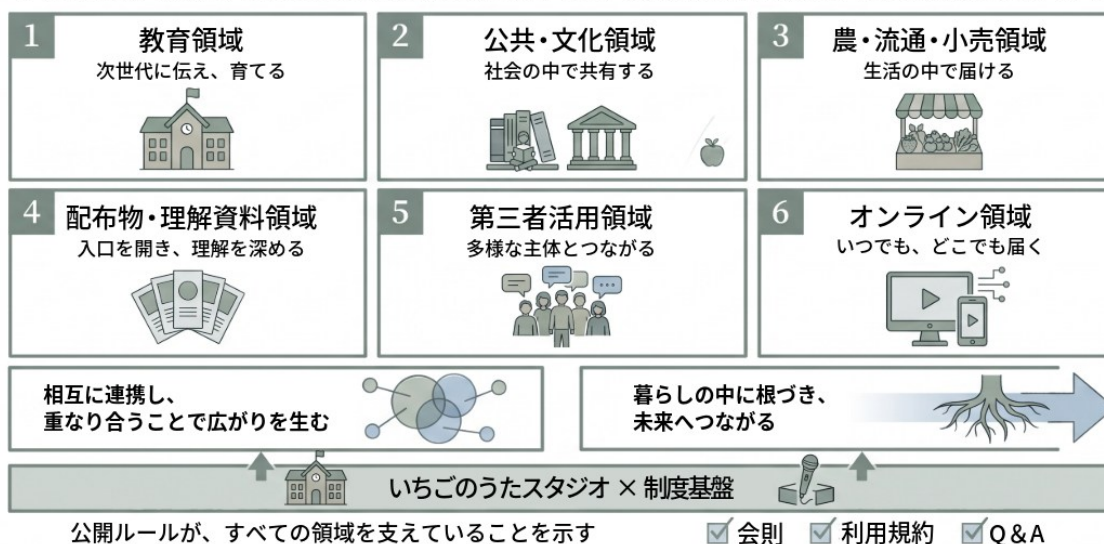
1
教育領域
次世代に伝え、育てる

2
公共・文化領域
社会の中で共有する

3
農・流通・小売領域
生活の中で届ける

4
配布物・理解資料領域
入口を開き、理解を深める

5
第三者活用領域
多様な主体とつながる

6
オンライン領域
いつでも、どこでも届く

相互に連携し、
重なり合うことで広がりを生む

暮らしの中に根づき、
未来へつながる

いちごのうたスタジオ × 制度基盤

公開ルールが、すべての領域を支えていることを示す

☑ 会則 ☑ 利用規約 ☑ Q&A